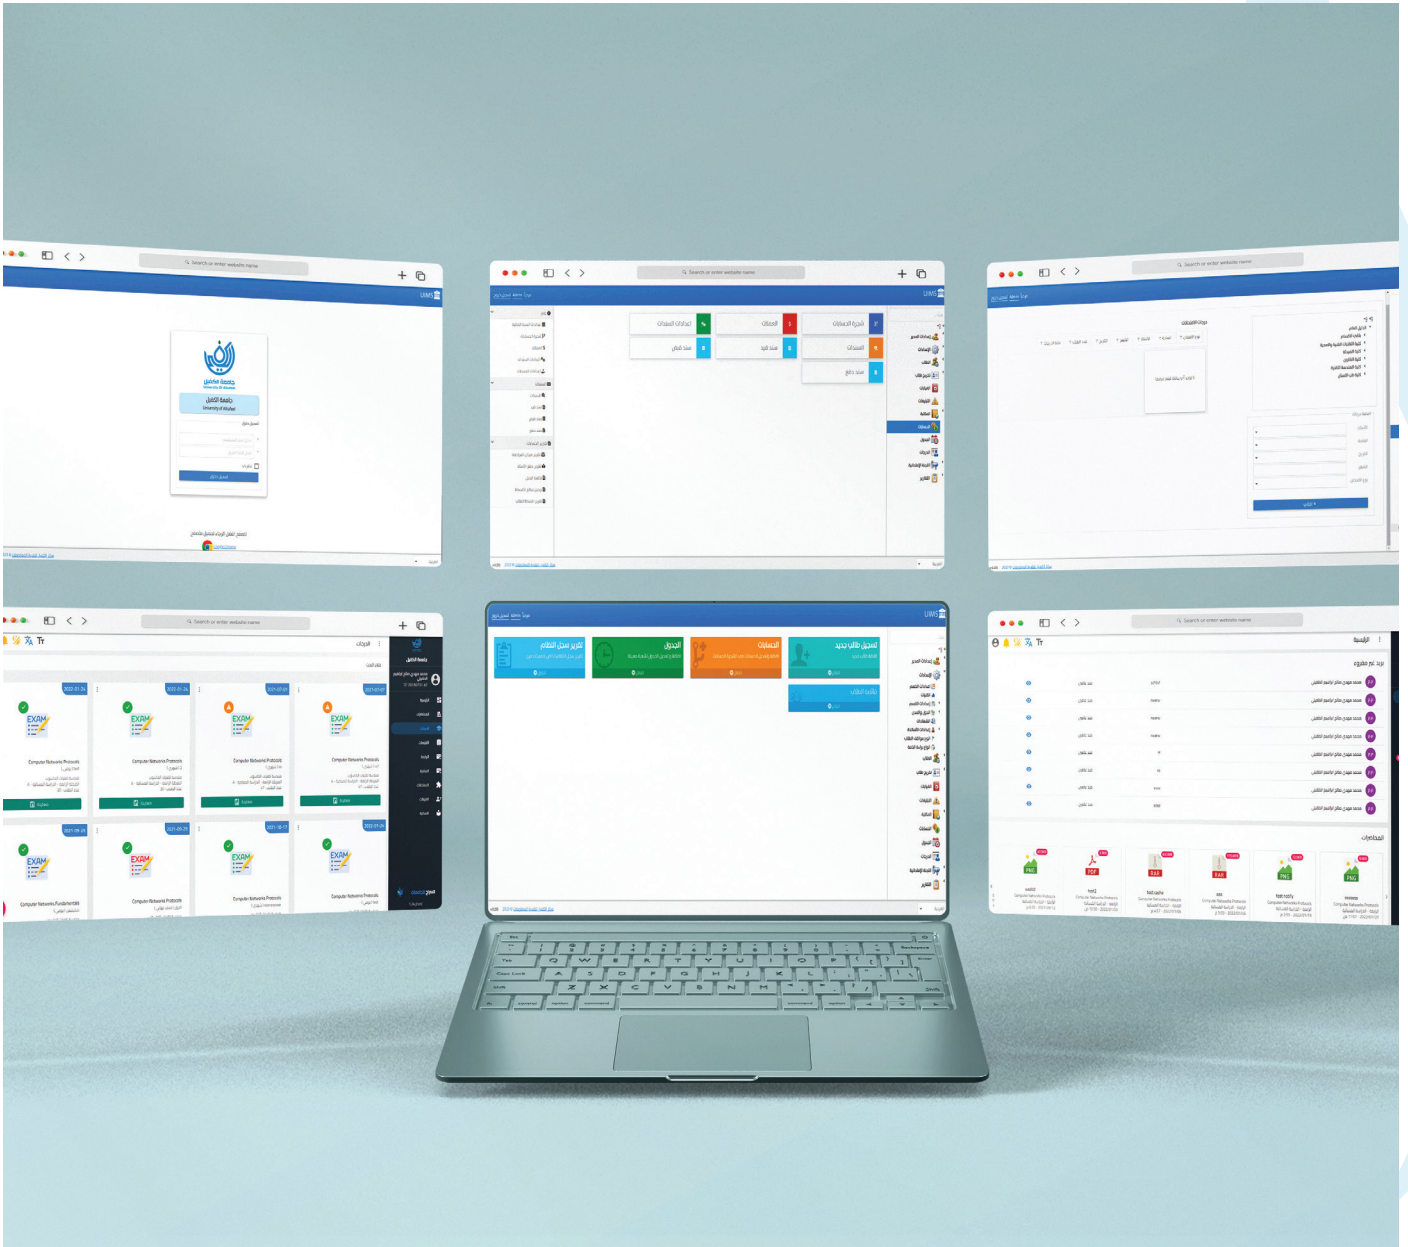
Search or enter website name

UIMS

جامعة الكامل
University Al-Alkamel

جامعة الكامل
University of Alkamel

Search or enter website name

UIMS

اعدادات الصفحات

المقالات

شجرة الحسابات

سند قبض

سند قيد

السنجات

سند دفع

Search or enter website name

Search or enter website name

EXAM

Computer Networks Protocols

Computer Networks Fundamentals

UIMS

تقرير سجل النظام

الجدول

الحسابات

تسجيل طالب جديد

Search or enter website name

الرئيسية

المحاضرات

PNG

PDF

RAR

RAR

PNG

PNG